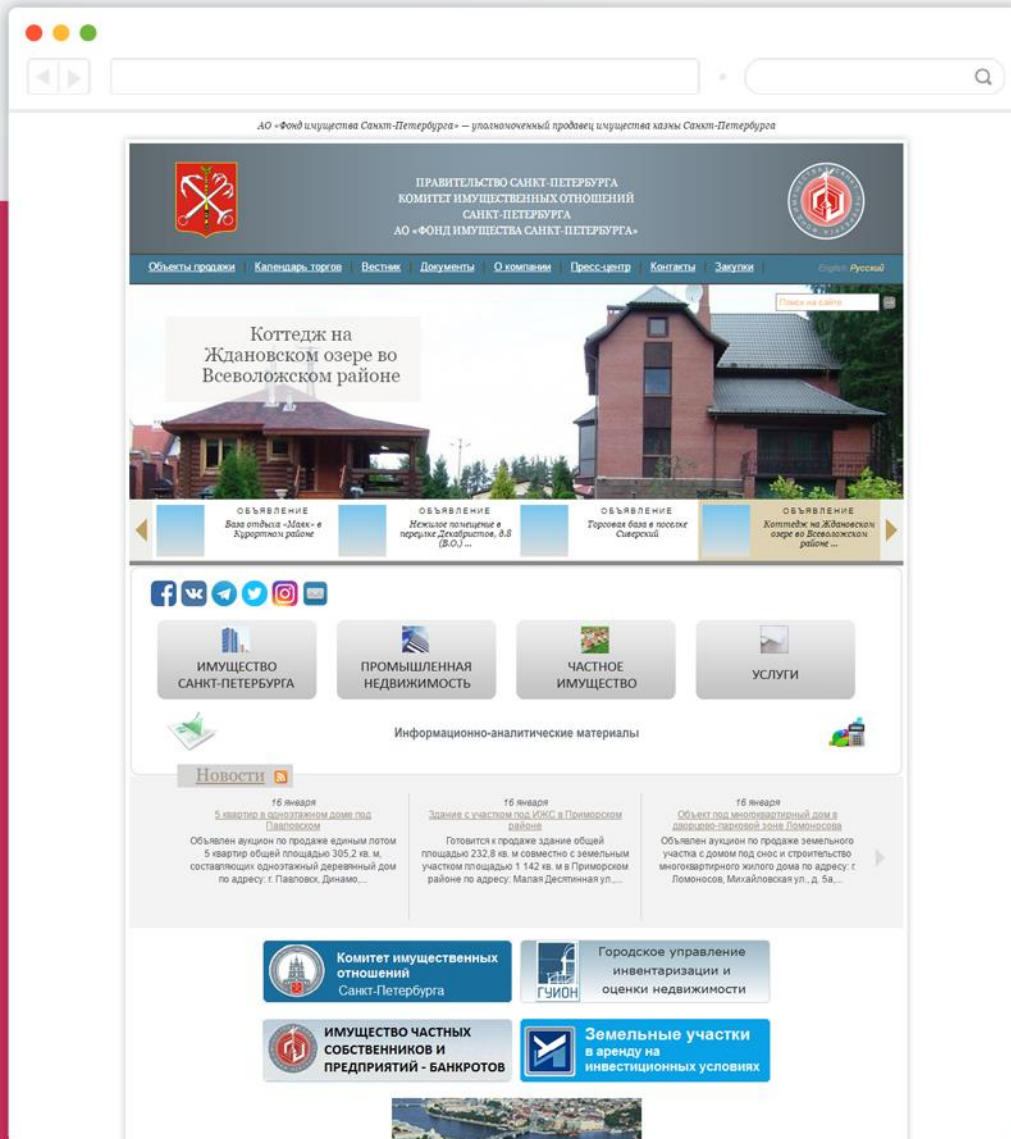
АО «Фонд имущества Санкт-Петербурга» — уполномоченный продавец имущества казны Санкт-Петербурга

ПРАВИТЕЛЬСТВО САНКТ-ПЕТЕРБУРГА
КОМИТЕТ ИМУЩЕСТВЕННЫХ ОТНОШЕНИЙ
САНКТ-ПЕТЕРБУРГА
АО «ФОНД ИМУЩЕСТВА САНКТ-ПЕТЕРБУРГА»

Объекты продажи | Календарь торгов | Вестник | Документы | О компании | Пресс-центр | Контакты | Закупки | English Русский

Поиск на сайте

Коттедж на Ждановском озере во Всеволожском районе

ОБЪЯВЛЕНИЕ
База отдыха «Маяк» в Курортном районе

ОБЪЯВЛЕНИЕ
Нежилое помещение в переулке Декабристов, д.8 (В.О.) ...

ОБЪЯВЛЕНИЕ
Торговая база в поселке Сиверский

ОБЪЯВЛЕНИЕ
Коттедж на Ждановском озере во Всеволожском районе ...

ИМУЩЕСТВО САНКТ-ПЕТЕРБУРГА

ПРОМЫШЛЕННАЯ НЕДВИЖИМОСТЬ

ЧАСТНОЕ ИМУЩЕСТВО

УСЛУГИ

Информационно-аналитические материалы

Новости

16 января
5 квартир в одноэтажном доме под Павловском
Объявлен аукцион по продаже единым лотом 5 квартир общей площадью 305,2 кв. м, составляющих одноэтажный деревянный дом по адресу: г. Павловск, Динамо,...

16 января
Здание с участком под ИЖС в Приморском районе
Готовится к продаже здание общей площадью 232,8 кв. м совместно с земельным участком площадью 1 142 кв. м в Приморском районе по адресу: Малая Десятинная ул.,...

16 января
Объект под многоквартирный дом в дворцово-парковой зоне Ломоносова
Объявлен аукцион по продаже земельного участка с домом под снос и строительство многоквартирного жилого дома по адресу: г. Ломоносов, Михайловская ул., д. 5а,...

Комитет имущественных отношений Санкт-Петербурга

Городское управление инвентаризации и оценки недвижимости
ГУИОН

ИМУЩЕСТВО ЧАСТНЫХ СОБСТВЕННИКОВ И ПРЕДПРИЯТИЙ - БАНКРОТОВ

Земельные участки в аренду на инвестиционных условиях